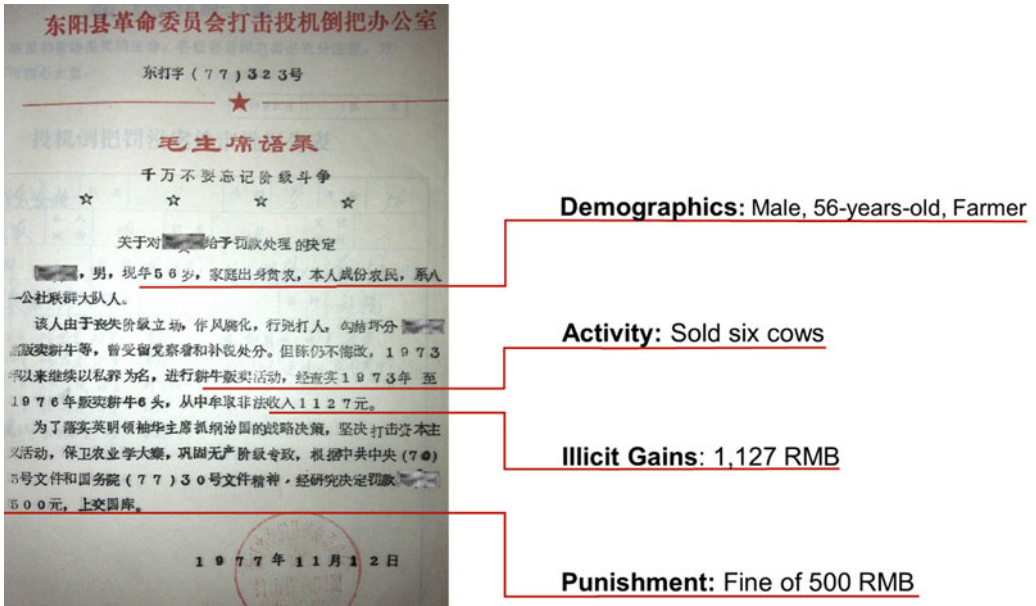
东阳县革命委员会打击投机倒把办公室

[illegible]

东打字（77）323号

投机倒把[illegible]

毛主席语录

千万不要忘记阶级斗争

☆ ☆ ☆ ☆

关于对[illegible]给予罚款处理的决定

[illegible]，男，现年56岁，家庭出身贫农，本人成份农民，系八一公社联群大队人。

该人由于丧失阶级立场，作风腐化，行凶打人，勾搭坏分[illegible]贩卖耕牛等，曾受留党察看和补税处分。但陈仍不悔改，1973年以来继续以私养为名，进行耕牛贩卖活动，经查实1973年至1976年贩卖耕牛6头，从中牟取非法收入1127元。

为了落实英明领袖华主席抓纲治国的战略决策，坚决打击资本主义活动，保卫农业学大寨，巩固无产阶级专政，根据中共中央（70）5号文件和国务院（77）30号文件精神，经研究决定罚款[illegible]500元，上交国库。

1977年11月12日

Demographics: Male, 56-years-old, Farmer

Activity: Sold six cows

Illicit Gains: 1,127 RMB

Punishment: Fine of 500 RMB